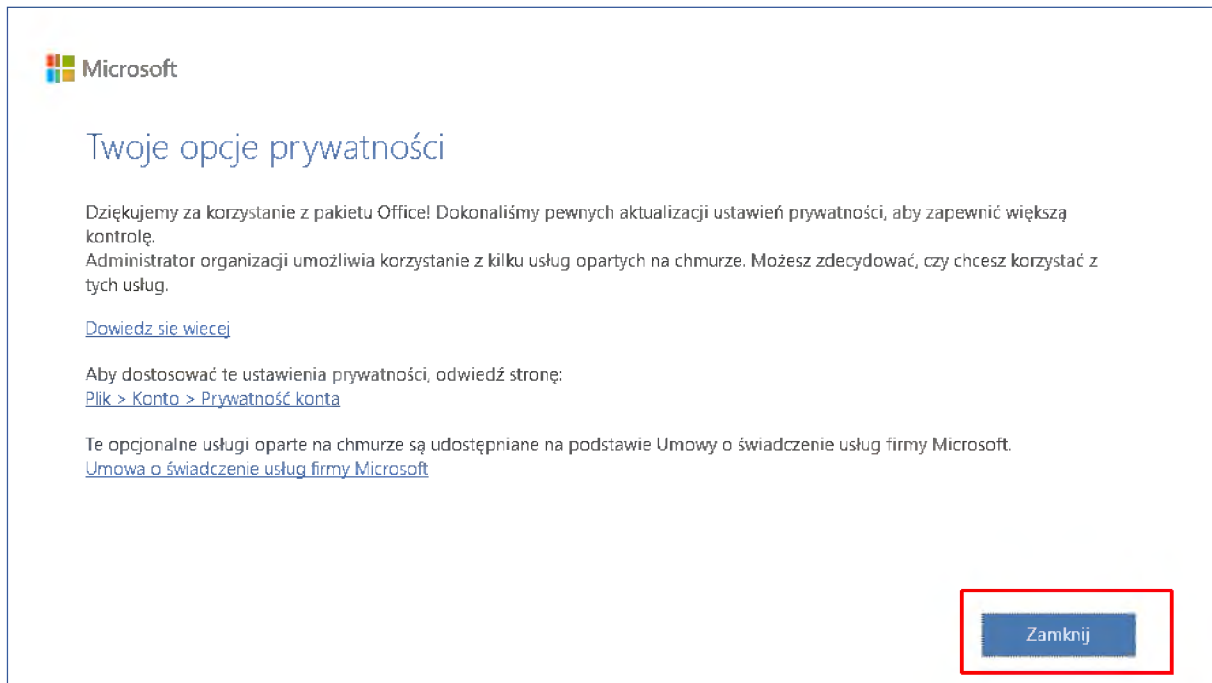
Microsoft

Twoje opcje prywatności

Dziękujemy za korzystanie z pakietu Office! Dokonaliśmy pewnych aktualizacji ustawień prywatności, aby zapewnić większą kontrolę.
Administrator organizacji umożliwia korzystanie z kilku usług opartych na chmurze. Możesz zdecydować, czy chcesz korzystać z tych usług.

Dowiedz sie wiecej

Aby dostosować te ustawienia prywatności, odwiedź stronę:
Plik > Konto > Prywatność konta

Te opcjonalne usługi oparte na chmurze są udostępniane na podstawie Umowy o świadczenie usług firmy Microsoft.
Umowa o świadczenie usług firmy Microsoft

Zamknij